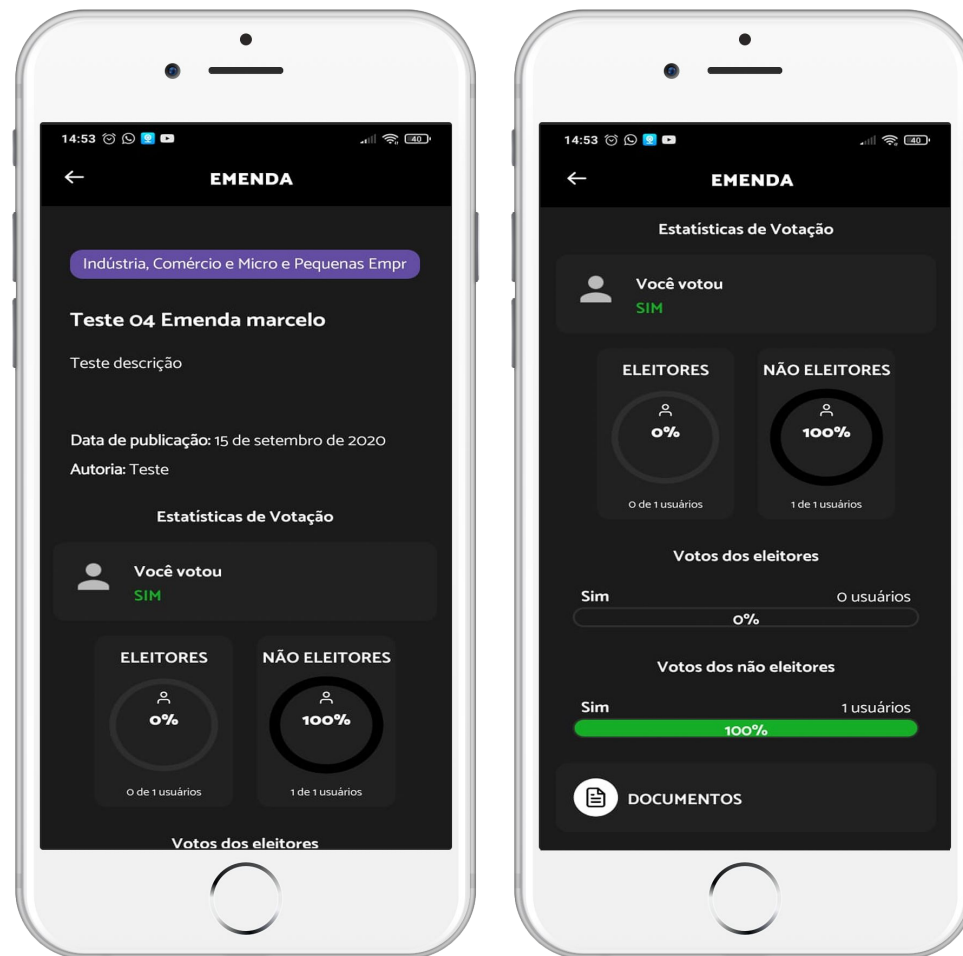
14:53

40

EMENDA

Indústria, Comércio e Micro e Pequenas Empr

Teste 04 Emenda marcelo

Teste descrição

Data de publicação: 15 de setembro de 2020

Autoria: Teste

Estatísticas de Votação

Você votou
SIM

ELEITORES
0%
0 de 1 usuários

NÃO ELEITORES
100%
1 de 1 usuários

Votos dos eleitores

14:53

40

EMENDA

Estatísticas de Votação

Você votou
SIM

ELEITORES
0%
0 de 1 usuários

NÃO ELEITORES
100%
1 de 1 usuários

Votos dos eleitores

Sim
0 usuários
0%

Votos dos não eleitores

Sim
1 usuários
100%

DOCUMENTOS